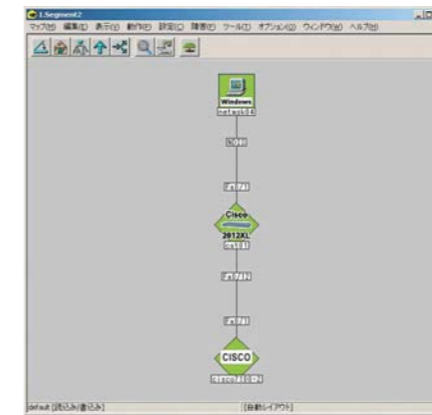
LSegment2

マップ(M) 編集(E) 表示(V) 動作(O) 設定(C) 障害(F) ツール(T) オプション(P) ウィンドウ(W) ヘルプ(H)

Windows
netsakil

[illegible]

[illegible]

Cisco
2912XL
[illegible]

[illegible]

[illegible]

CISCO
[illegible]

default [読込み/書込み]

[自動レイアウト]